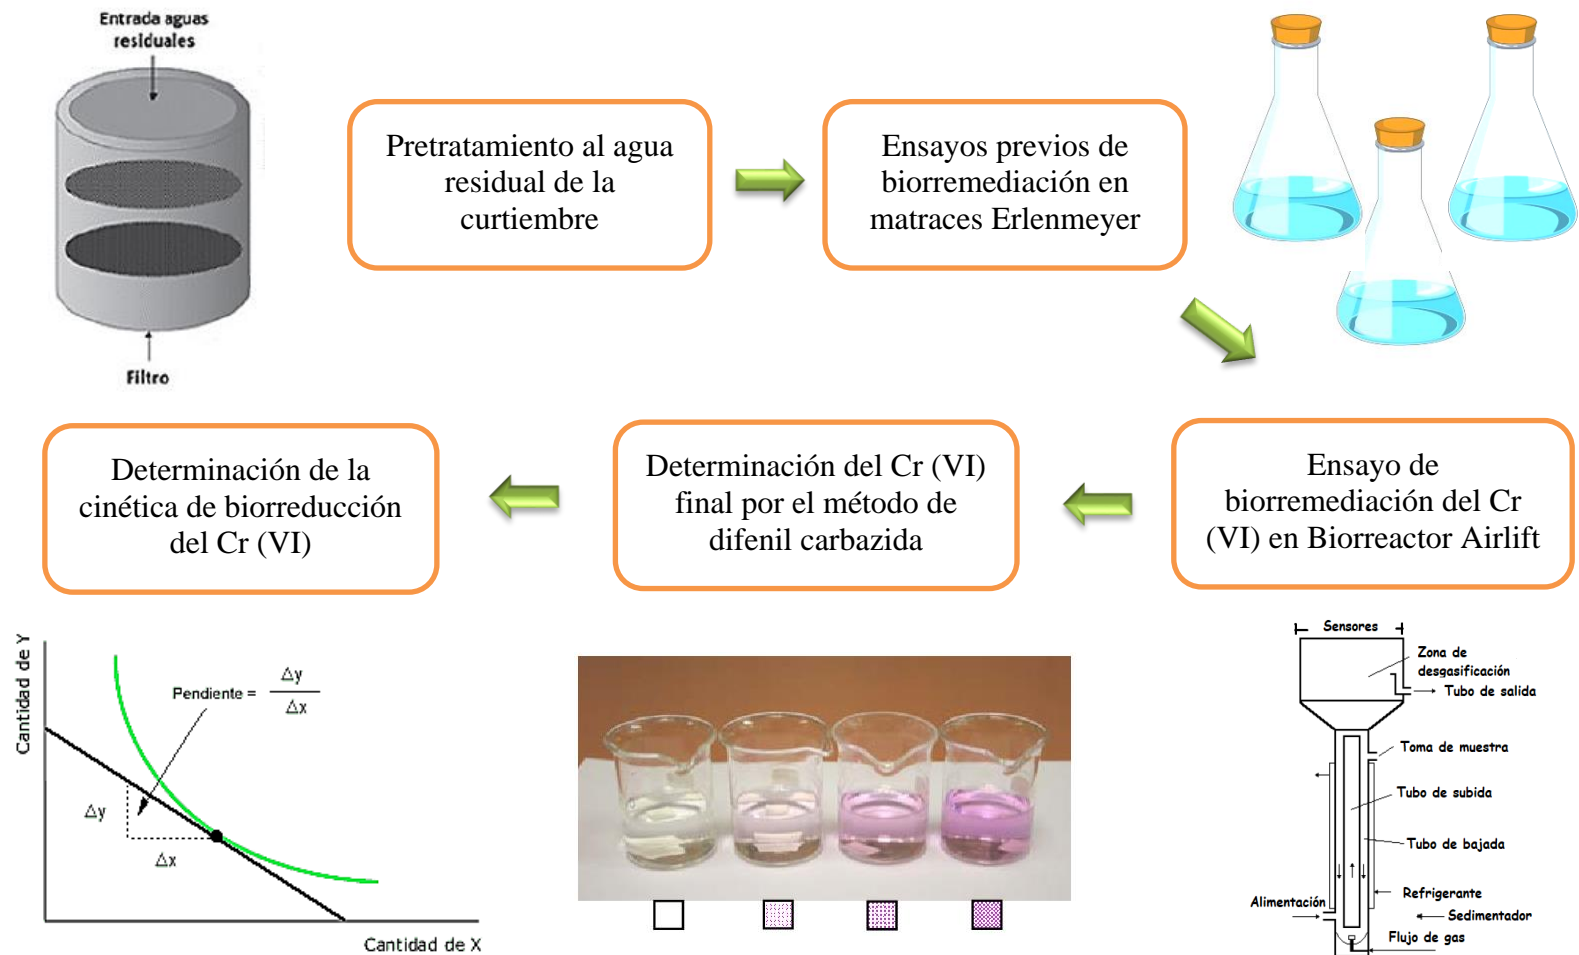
Entrada aguas residuales

Filtro

Pretratamiento al agua residual de la curtiembre

Ensayos previos de biorremediación en matraces Erlenmeyer

Ensayo de biorremediación del Cr (VI) en Biorreactor Airlift

Determinación del Cr (VI) final por el método de difenil carbazida

Determinación de la cinética de biorreducción del Cr (VI)

Cantidad de Y

Pendiente = $\frac{\Delta y}{\Delta x}$

$\Delta y$

$\Delta x$

Cantidad de X

Sensores

Zona de desgasificación

Tubo de salida

Toma de muestra

Tubo de subida

Tubo de bajada

Refrigerante

Alimentación

Sedimentador

Flujo de gas